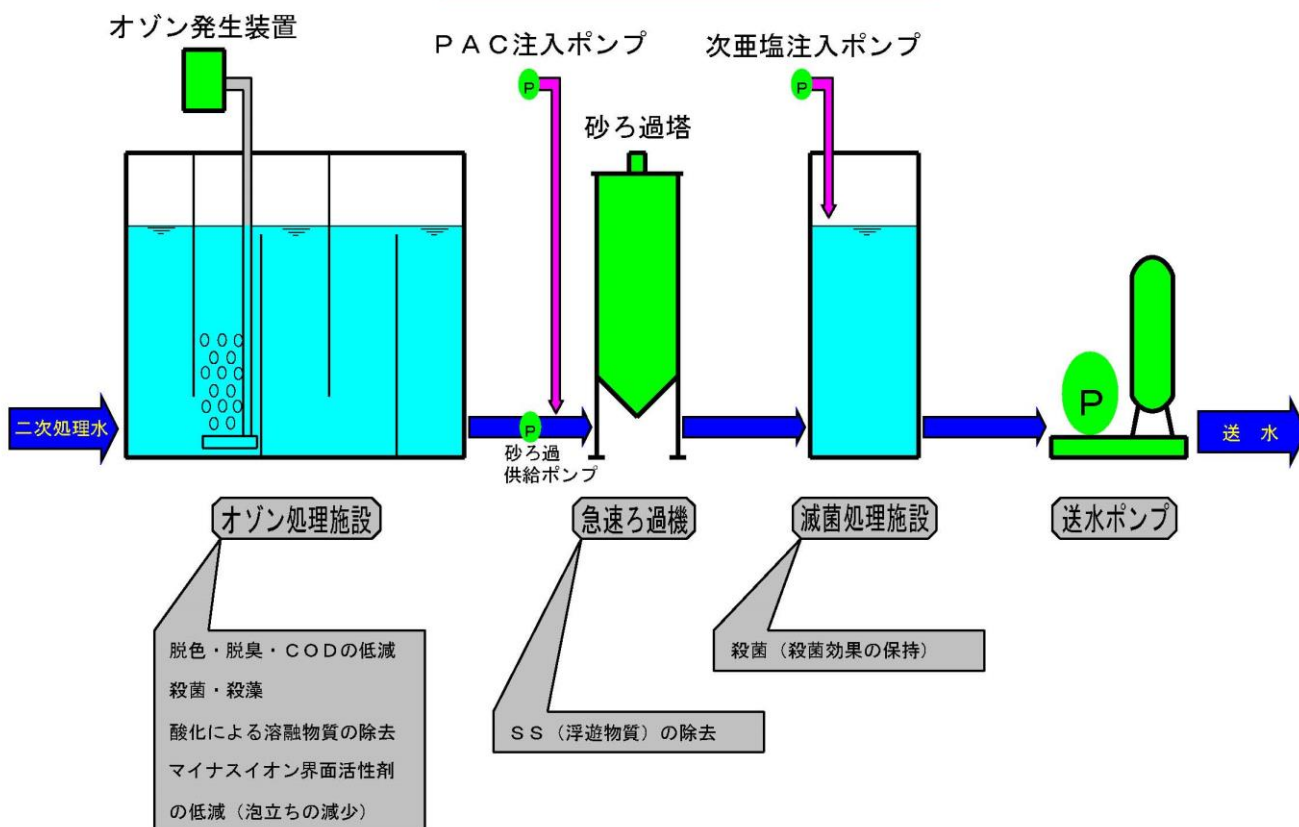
オゾン発生装置

ＰＡＣ注入ポンプ

次亜塩注入ポンプ

砂ろ過塔

P

P

P

P

二次処理水

砂ろ過
供給ポンプ

送　水

オゾン処理施設

急速ろ過機

滅菌処理施設

送水ポンプ

脱色・脱臭・ＣＯＤの低減
殺菌・殺藻
酸化による溶融物質の除去
マイナスイオン界面活性剤の低減（泡立ちの減少）

ＳＳ（浮遊物質）の除去

殺菌（殺菌効果の保持）